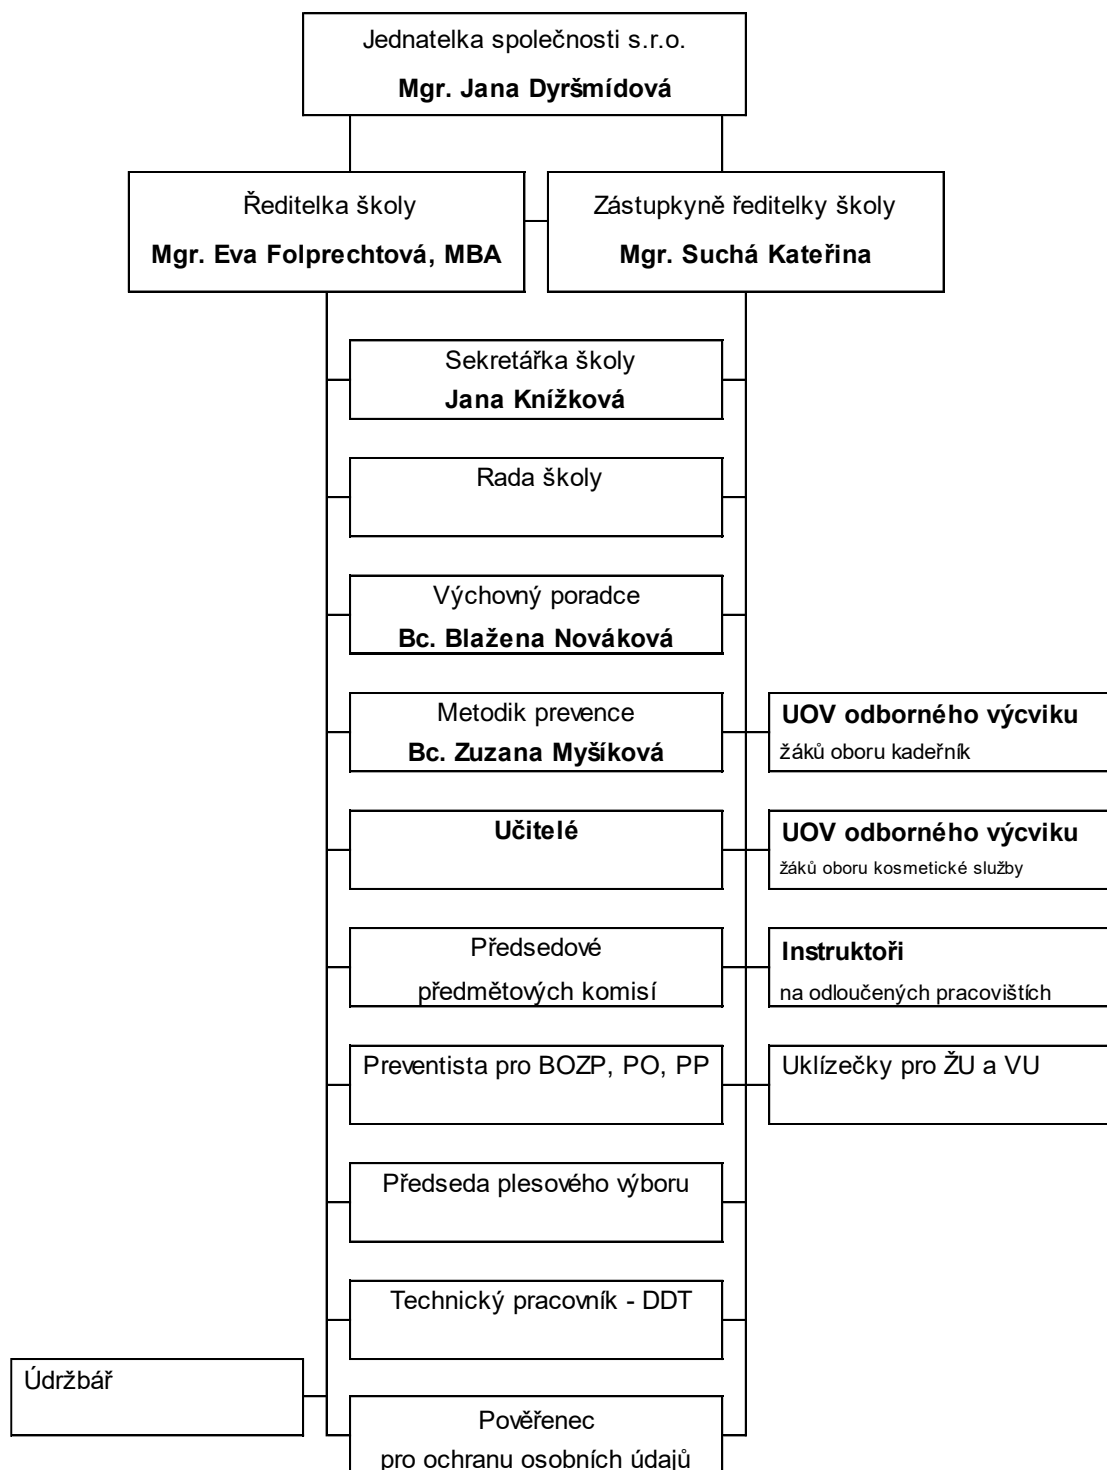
Jednatelka společnosti s.r.o.
**Mgr. Jana Dyršmídová**

Ředitelka školy
**Mgr. Eva Folprechtová, MBA**

Zástupkyně ředitelky školy
**Mgr. Suchá Kateřina**

Sekretářka školy
**Jana Knížková**

Rada školy

Výchovný poradce
**Bc. Blažena Nováková**

Metodik prevence
**Bc. Zuzana Myšíková**

**UOV odborného výcviku**
žáků oboru kadeřník

**Učitelé**

**UOV odborného výcviku**
žáků oboru kosmetické služby

Předsedové předmětových komisí

**Instruktoři**
na odloučených pracovištích

Preventista pro BOZP, PO, PP

Uklízečky pro ŽU a VU

Předseda plesového výboru

Technický pracovník - DDT

Údržbář

Pověřenec pro ochranu osobních údajů